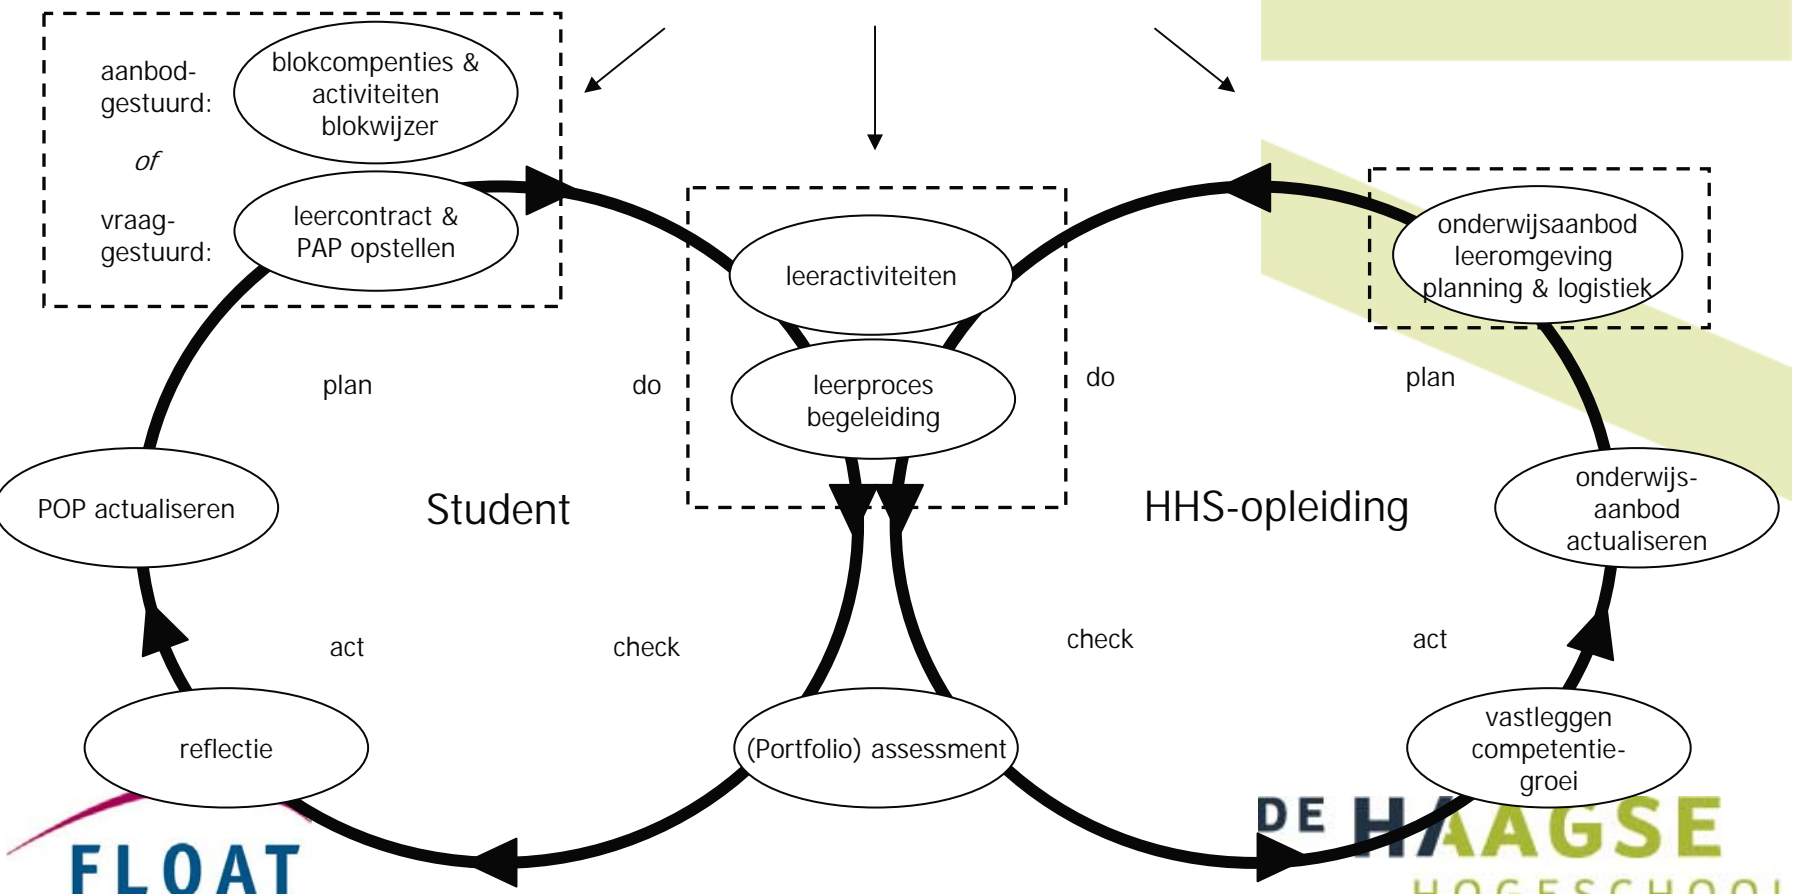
aanbod-gestuurd:

blokcompenties & activiteiten blokwijzer

of

vraag-gestuurd:

leercontract & PAP opstellen

leeractiviteiten

leerproces begeleiding

onderwijsaanbod leeromgeving planning & logistiek

plan

do

do

plan

POP actualiseren

Student

HHS-opleiding

onderwijs-aanbod actualiseren

act

check

check

act

reflectie

(Portfolio) assessment

vastleggen competentie-groei

FLOAT

DE HAAGSE HOGESCHOOL